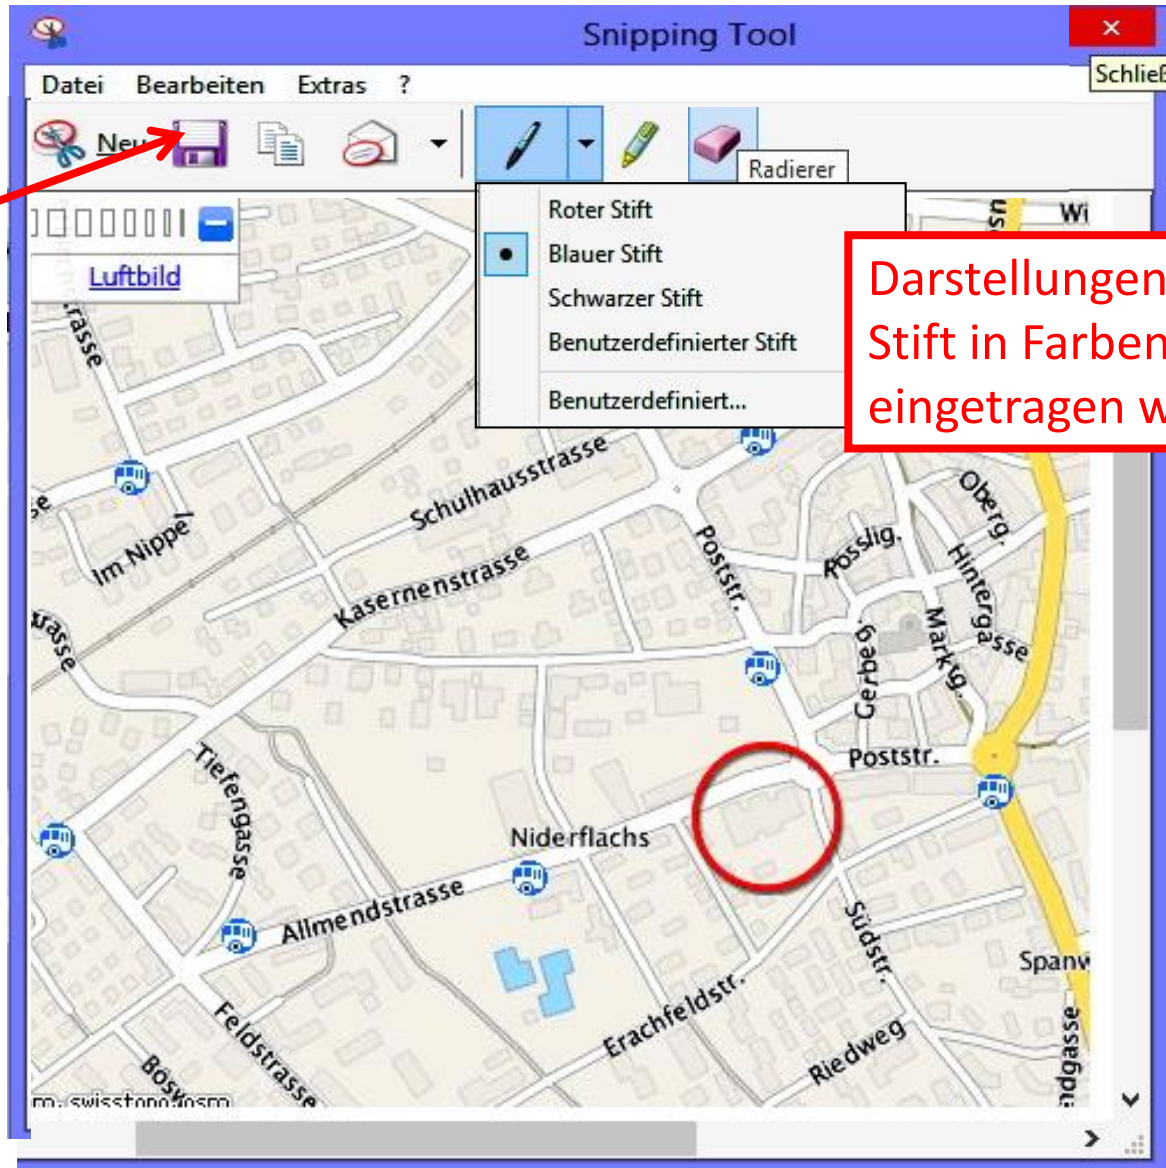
Snipping Tool

Schließ

Datei Bearbeiten Extras ?

Neu

Radierer

Luftbild

Roter Stift
Blauer Stift
Schwarzer Stift
Benutzerdefinierter Stift
Benutzerdefiniert...

Darstellungen
Stift in Farben
eingetragen w

Wi

rasse

Schulhausstrasse

Im Nippel

Kasernenstrasse

Poststr.

Rosslig.

Oberg.

Hintergasse

Marktg.

Gerbeg.

rasse

Tiefengasse

Poststr.

Niderflachs

Allmendstrasse

Südstr.

Spanw

Erachfeldstr.

Feldstrasse

Riedweg

Bös

ndgasse

m. swisstopo/osm